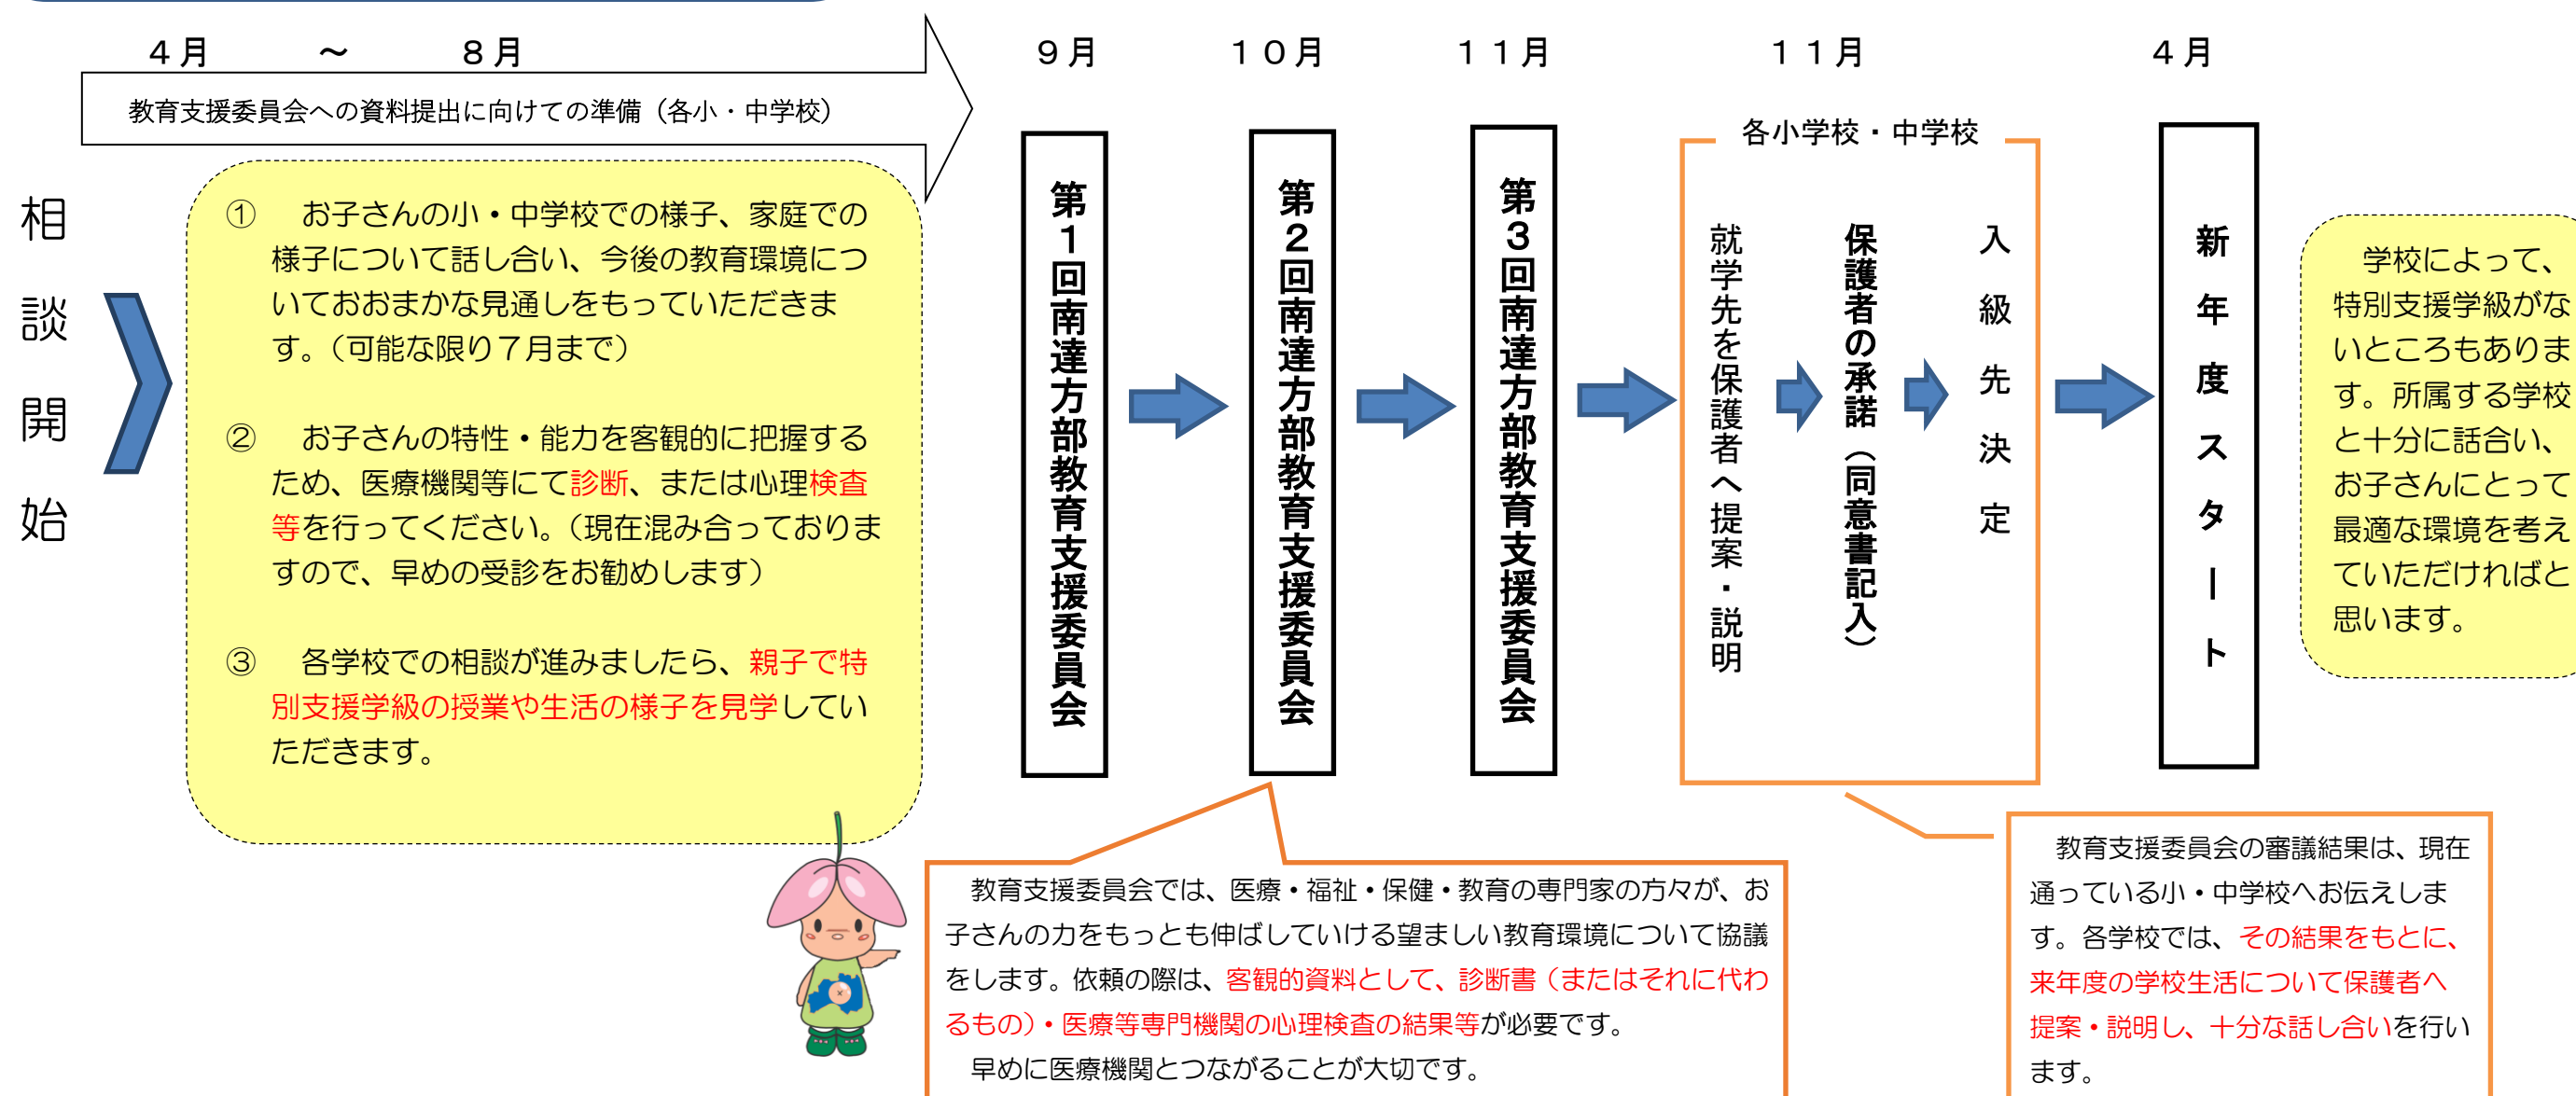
４月　　～　　８月

教育支援委員会への資料提出に向けての準備（各小・中学校）

相談開始

①　お子さんの小・中学校での様子、家庭での様子について話し合い、今後の教育環境についておおまかな見通しをもっていただきます。（可能な限り７月まで）

②　お子さんの特性・能力を客観的に把握するため、医療機関等にて診断、または心理検査等を行ってください。（現在混み合っておりますので、早めの受診をお勧めします）

③　各学校での相談が進みましたら、親子で特別支援学級の授業や生活の様子を見学していただきます。

９月

第１回南達方部教育支援委員会

１０月

第２回南達方部教育支援委員会

１１月

第３回南達方部教育支援委員会

１１月

各小学校・中学校

就学先を保護者へ提案・説明

保護者の承諾（同意書記入）

入級先決定

４月

新年度スタート

学校によって、特別支援学級がないところもあります。所属する学校と十分に話合い、お子さんにとって最適な環境を考えていただければと思います。

教育支援委員会では、医療・福祉・保健・教育の専門家の方々が、お子さんの力をもっとも伸ばしていける望ましい教育環境について協議をします。依頼の際は、客観的資料として、診断書（またはそれに代わるもの）・医療等専門機関の心理検査の結果等が必要です。
早めに医療機関とつながることが大切です。

教育支援委員会の審議結果は、現在通っている小・中学校へお伝えします。各学校では、その結果をもとに、来年度の学校生活について保護者へ提案・説明し、十分な話し合いを行います。